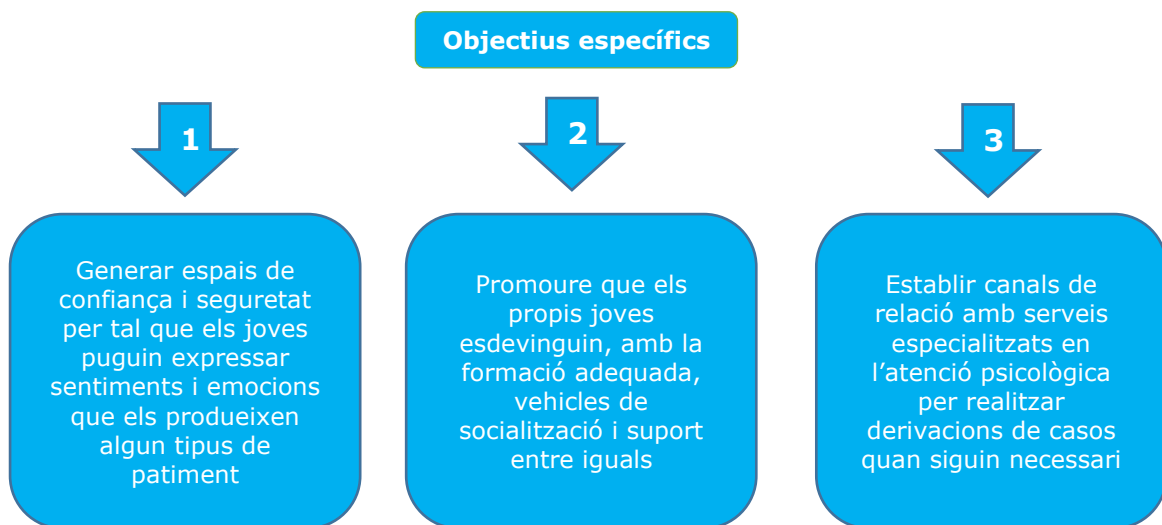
Objectius específics

1

Generar espais de confiança i seguretat per tal que els joves puguin expressar sentiments i emocions que els produeixen algun tipus de patiment

2

Promoure que els propis joves esdevinguin, amb la formació adequada, vehicles de socialització i suport entre iguals

3

Establir canals de relació amb serveis especialitzats en l'atenció psicològica per realitzar derivacions de casos quan siguin necessari